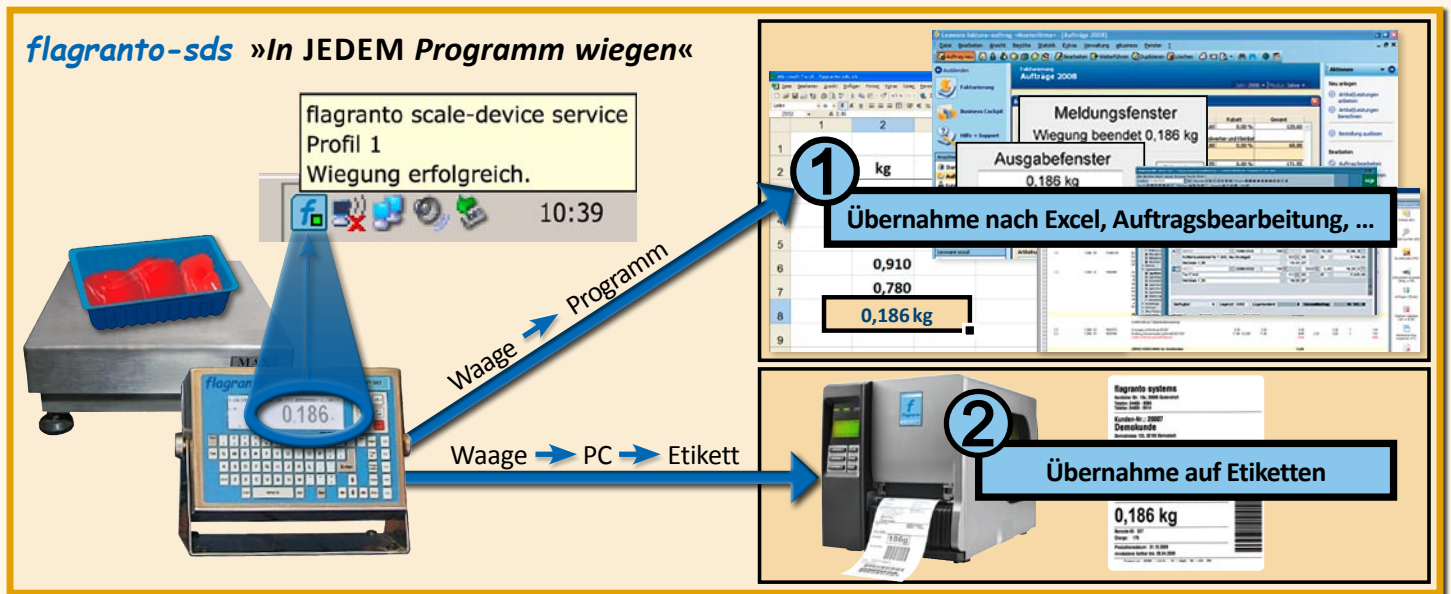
flagranto-sds »In JEDEM Programm wiegen«

flagranto scale-device service
Profil 1
Wiegung erfolgreich.

10:39

0.186

Waage → Programm

Waage → PC → Etikett

Meldungsfenster
Wiegung beendet 0,186 kg

Ausgabefenster
0,186 kg

1
Übernahme nach Excel, Auftragsbearbeitung, ...

| | 1 | 2 |
|---|---|---|
| 1 | | |
| 2 | | kg |
| 6 | | 0,910 |
| 7 | | 0,780 |
| 8 | | 0,186 kg |
| 9 | | |

Aufträge 2008

flagranto systems
Kunden-Nr.: 20007
Demokunde

2
Übernahme auf Etiketten

0,186 kg

flagranto